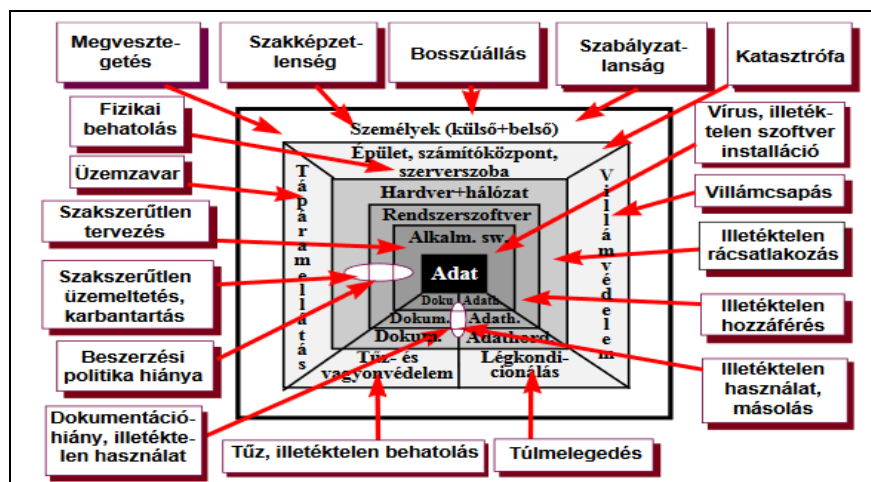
Megvesztegetés

Szakképzetlenség

Bosszúállás

Szabályzatlanság

Katasztrófa

Fizikai behatolás

Üzemzavar

Szakszerűtlen tervezés

Szakszerűtlen üzemeltetés, karbantartás

Beszerzési politika hiánya

Dokumentációhiány, illetéktelen használat

Vírus, illetéktelen szoftver installáció

Villámcsapás

Illetéktelen rácsatlakozás

Illetéktelen hozzáférés

Illetéktelen használat, másolás

Személyek (külső+belső)

Épület, számítóközpont, szerverszoba

Hardver+hálózat

Rendszerszoftver

Alkalm. sw.

Adat

Doku.

Adatb.

Dokum.

Adath.

Dokum.

Adathord.

Tápáramellátás

Villámvédelem

Tűz- és vagyonvédelem

Légkondicionálás

Tűz, illetéktelen behatolás

Túlmelegedés